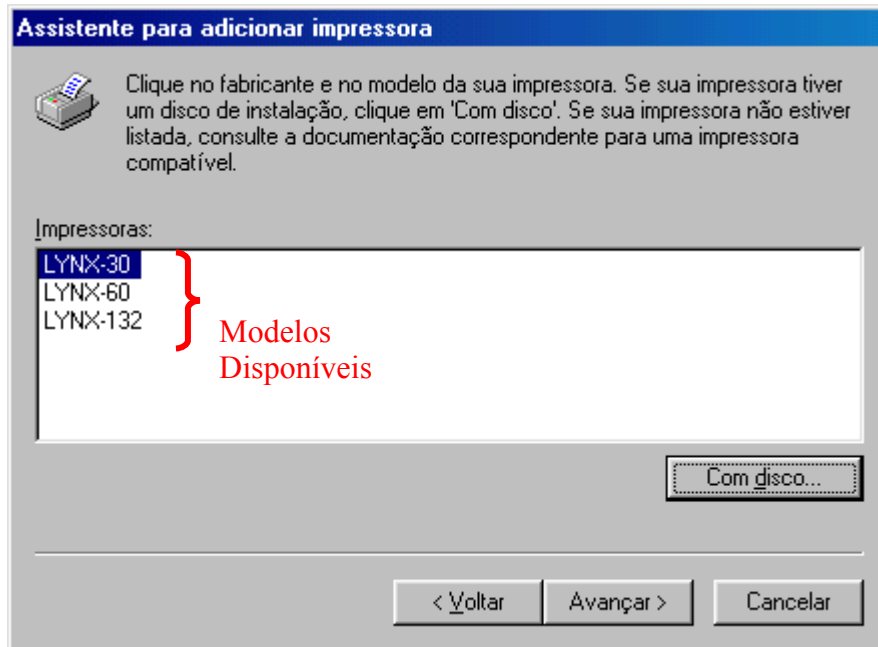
Assistente para adicionar impressora

Clique no fabricante e no modelo da sua impressora. Se sua impressora tiver um disco de instalação, clique em 'Com disco'. Se sua impressora não estiver listada, consulte a documentação correspondente para uma impressora compatível.

Impressoras:

LYNX-30
LYNX-60
LYNX-132

Modelos Disponíveis

Com disco...

< Voltar

Avançar >

Cancelar